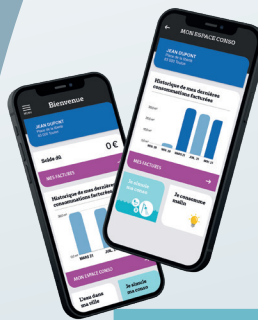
MON ESPACE CONSO

JEAN DUPONT
Place de la Mairie
83 000 Toulon

Historique de mes dernières consommations facturées

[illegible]

MES FACTURES

Je simule ma conso

Je consomme malin

Bienvenue

JEAN DUPONT
Place de la Mairie
83 000 Toulon

Solde dû
0 €

MES FACTURES

Historique de mes dernières consommations facturées

MON ESPACE CONSO

L'eau dans ma ville

Je simule ma conso